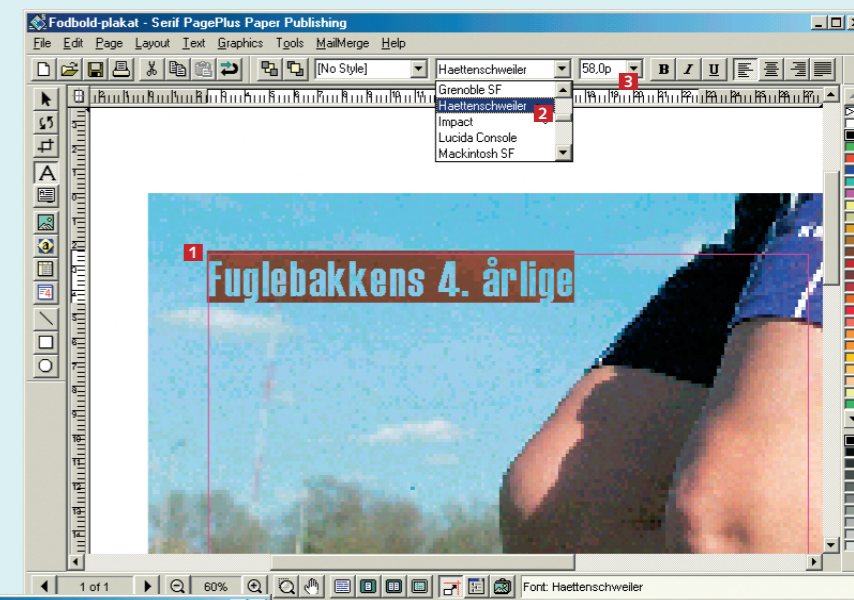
Fodbold-plakat - Serif PagePlus Paper Publishing

File Edit Page Layout Text Graphics Tools MailMerge Help

[No Style]
Haettenschweiler
58,0p
3
B I U

Grenoble SF
Haettenschweiler
2
Impact
Lucida Console
Mackintosh SF

1
Fuglebakkens 4. årlige

1 of 1
60%
Font: Haettenschweiler